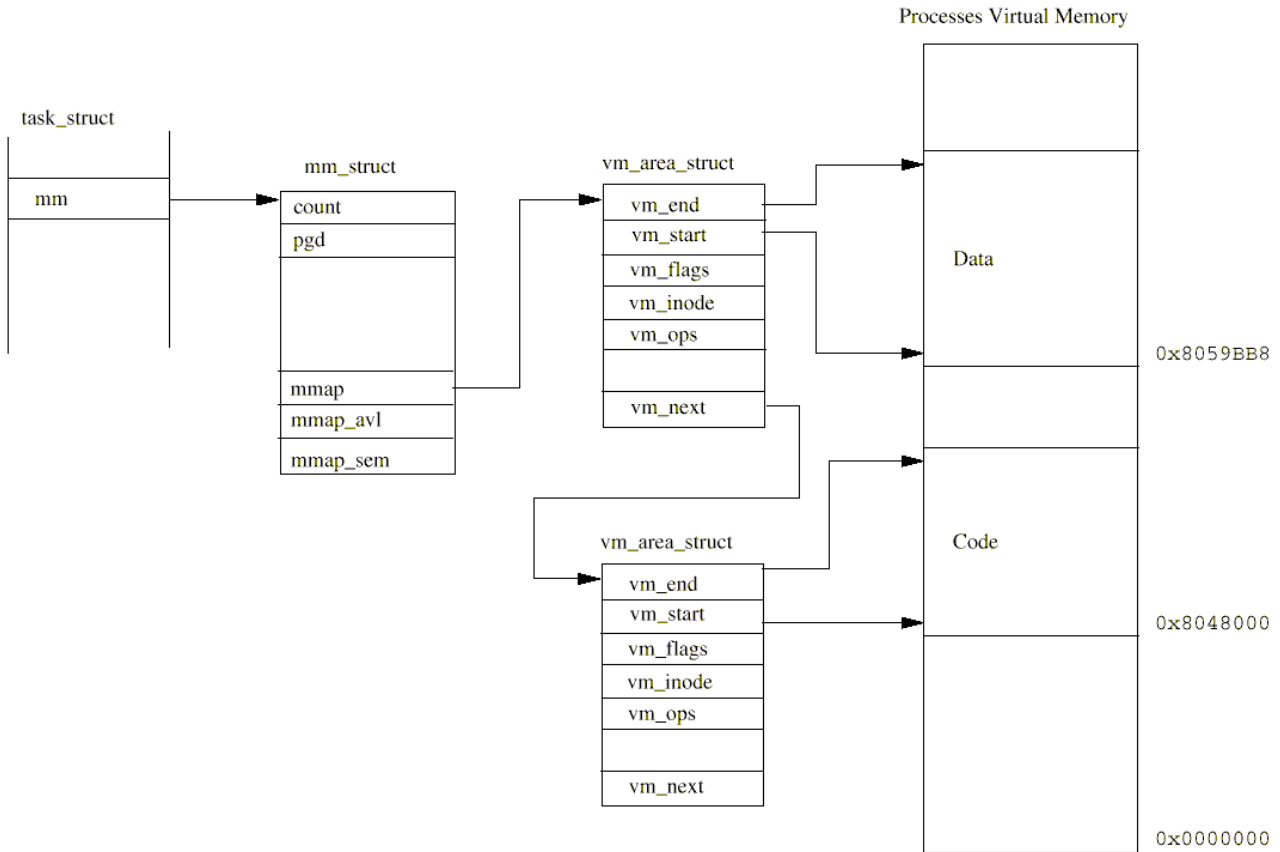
Processes Virtual Memory

task_struct

mm

mm_struct

count

pgd

mmap

mmap_avl

mmap_sem

vm_area_struct

vm_end

vm_start

vm_flags

vm_inode

vm_ops

vm_next

Data

0x8059BB8

vm_area_struct

vm_end

vm_start

vm_flags

vm_inode

vm_ops

vm_next

Code

0x8048000

0x0000000